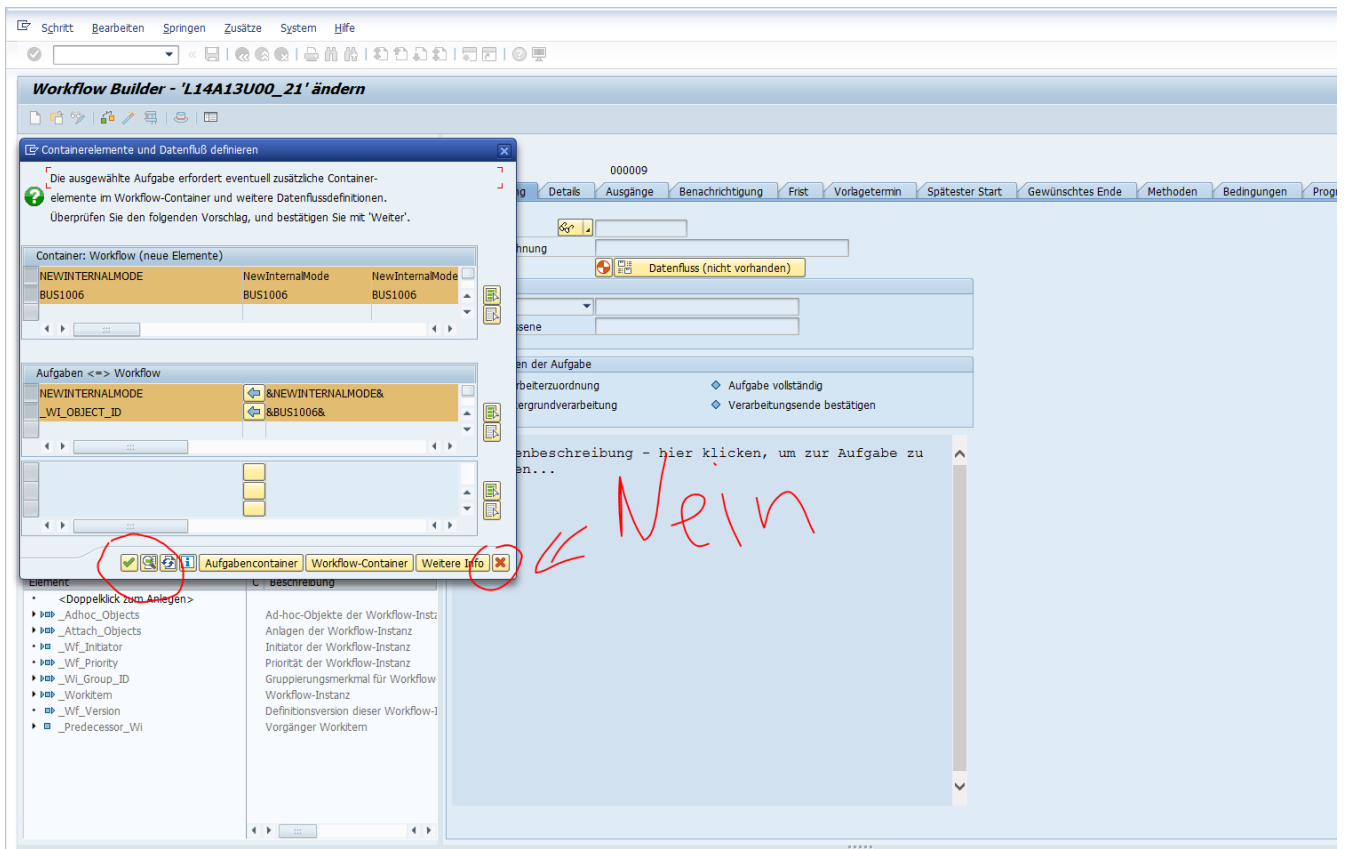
Schritt Bearbeiten Springen Zusätze System Hilfe

Workflow Builder - 'L14A13U00_21' ändern

Containerelemente und Datenfluß definieren

Die ausgewählte Aufgabe erfordert eventuell zusätzliche Containerelemente im Workflow-Container und weitere Datenflussdefinitionen. Überprüfen Sie den folgenden Vorschlag, und bestätigen Sie mit 'Weiter'.

Container: Workflow (neue Elemente)

| NEWINTERNALMODE | NewInternalMode | NewInternalMode |
|---|---|---|
| BUS1006 | BUS1006 | BUS1006 |

Aufgaben <=> Workflow

| NEWINTERNALMODE | &NEWINTERNALMODE& |
|---|---|
| _WI_OBJECT_ID | &BUS1006& |

Aufgabencontainer Workflow-Container Weitere Info

000009

ng Details Ausgänge Benachrichtigung Frist Vorlagetermin Spätester Start Gewünschtes Ende Methoden Bedingungen Prog

hnung

Datenfluss (nicht vorhanden)

ssene

en der Aufgabe
rbeiterzuordnung
tergrundverarbeitung
Aufgabe vollständig
Verarbeitungsende bestätigen

enbeschreibung - hier klicken, um zur Aufgabe zu en...

Nein

Element C Beschreibung
<Doppelklick zum Anlegen>
_Adhoc_Objects Ad-hoc-Objekte der Workflow-Instaz
_Attach_Objects Anlagen der Workflow-Instanz
_Wf_Initiator Initiator der Workflow-Instanz
_Wf_Priority Priorität der Workflow-Instanz
_Wi_Group_ID Gruppierungsmerkmal für Workflow-
_Workitem Workflow-Instanz
_Wf_Version Definitionsversion dieser Workflow-I
_Predecessor_Wi Vorgänger Workitem